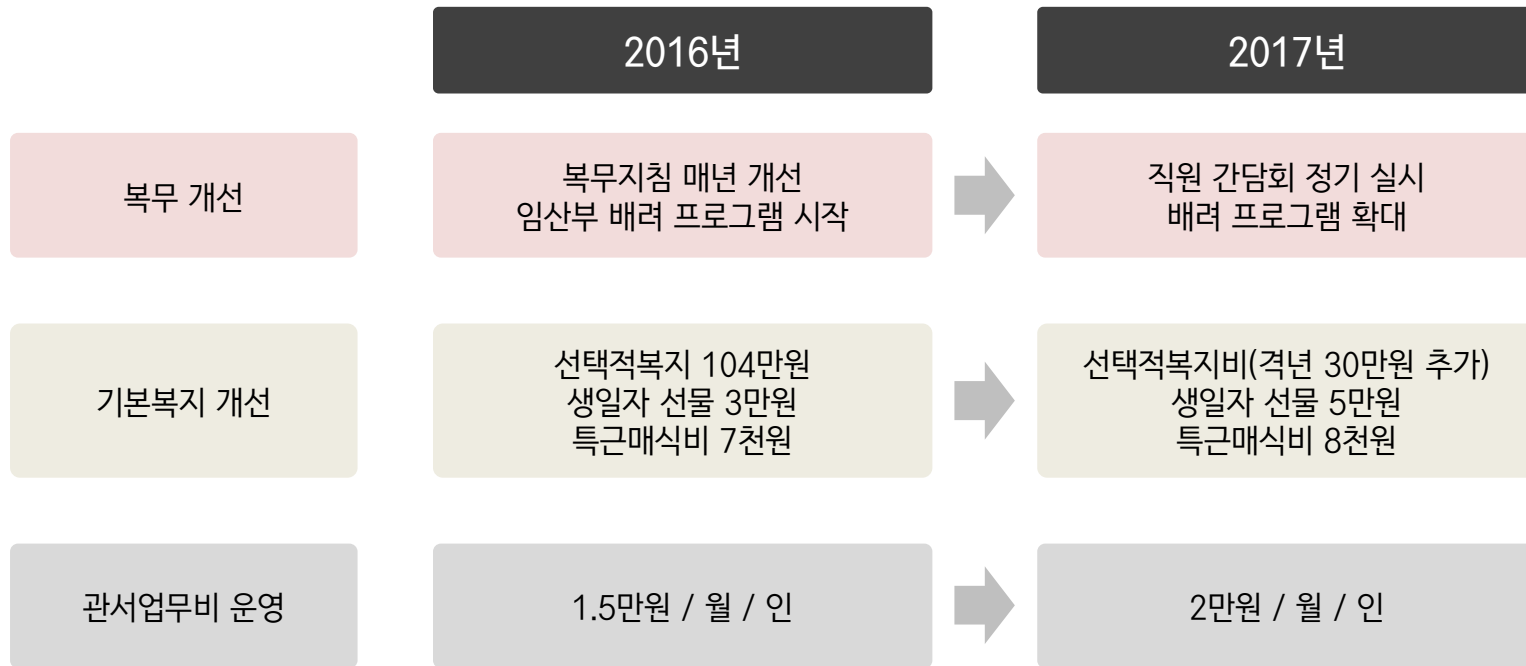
| | 2016년 | 2017년 |
|---|---|---|
| 복무 개선 | 복무지침 매년 개선<br>임산부 배려 프로그램 시작 | 직원 간담회 정기 실시<br>배려 프로그램 확대 |
| 기본복지 개선 | 선택적복지 104만원<br>생일자 선물 3만원<br>특근매식비 7천원 | 선택적복지비(격년 30만원 추가)<br>생일자 선물 5만원<br>특근매식비 8천원 |
| 관서업무비 운영 | 1.5만원 / 월 / 인 | 2만원 / 월 / 인 |